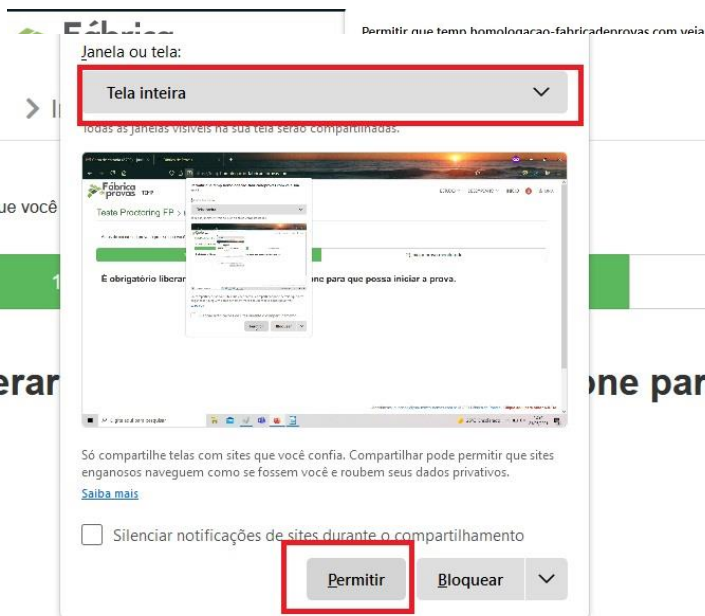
Fábrica

Permitir que temp.homologacao-fabricadeprovas.com veja

Janela ou tela:

Tela inteira

Todas as janelas visíveis na sua tela serão compartilhadas.

Fábrica provas

Teste Proctoring FP

É obrigatório liberar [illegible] one para que possa iniciar a prova.

ue você

1

erar

one par

Só compartilhe telas com sites que você confia. Compartilhar pode permitir que sites enganosos naveguem como se fossem você e roubem seus dados privativos.

Saiba mais

Silenciar notificações de sites durante o compartilhamento

Permitir

Bloquear